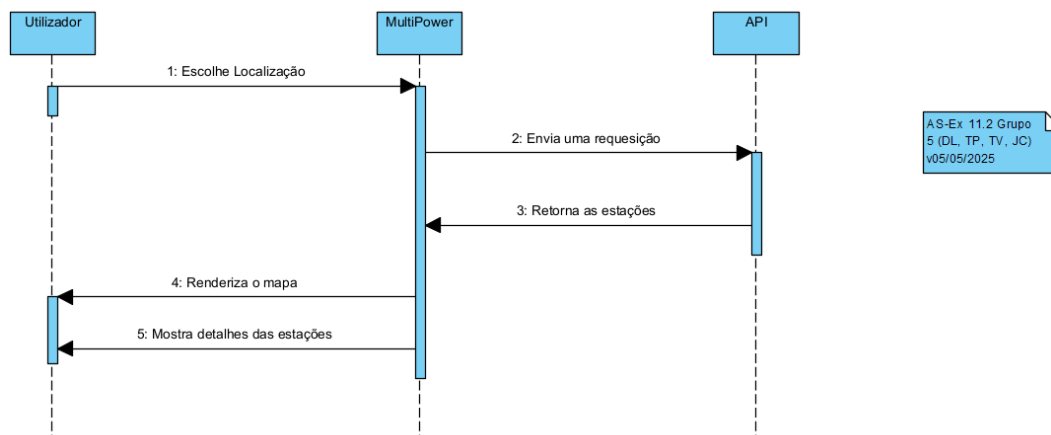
Utilizador

MultiPower

API

1: Escolhe Localização

2: Envia uma requesição

3: Retorna as estações

4: Renderiza o mapa

5: Mostra detalhes das estações

AS-Ex 11.2 Grupo 5 (DL, TP, TV, JC) v05/05/2025